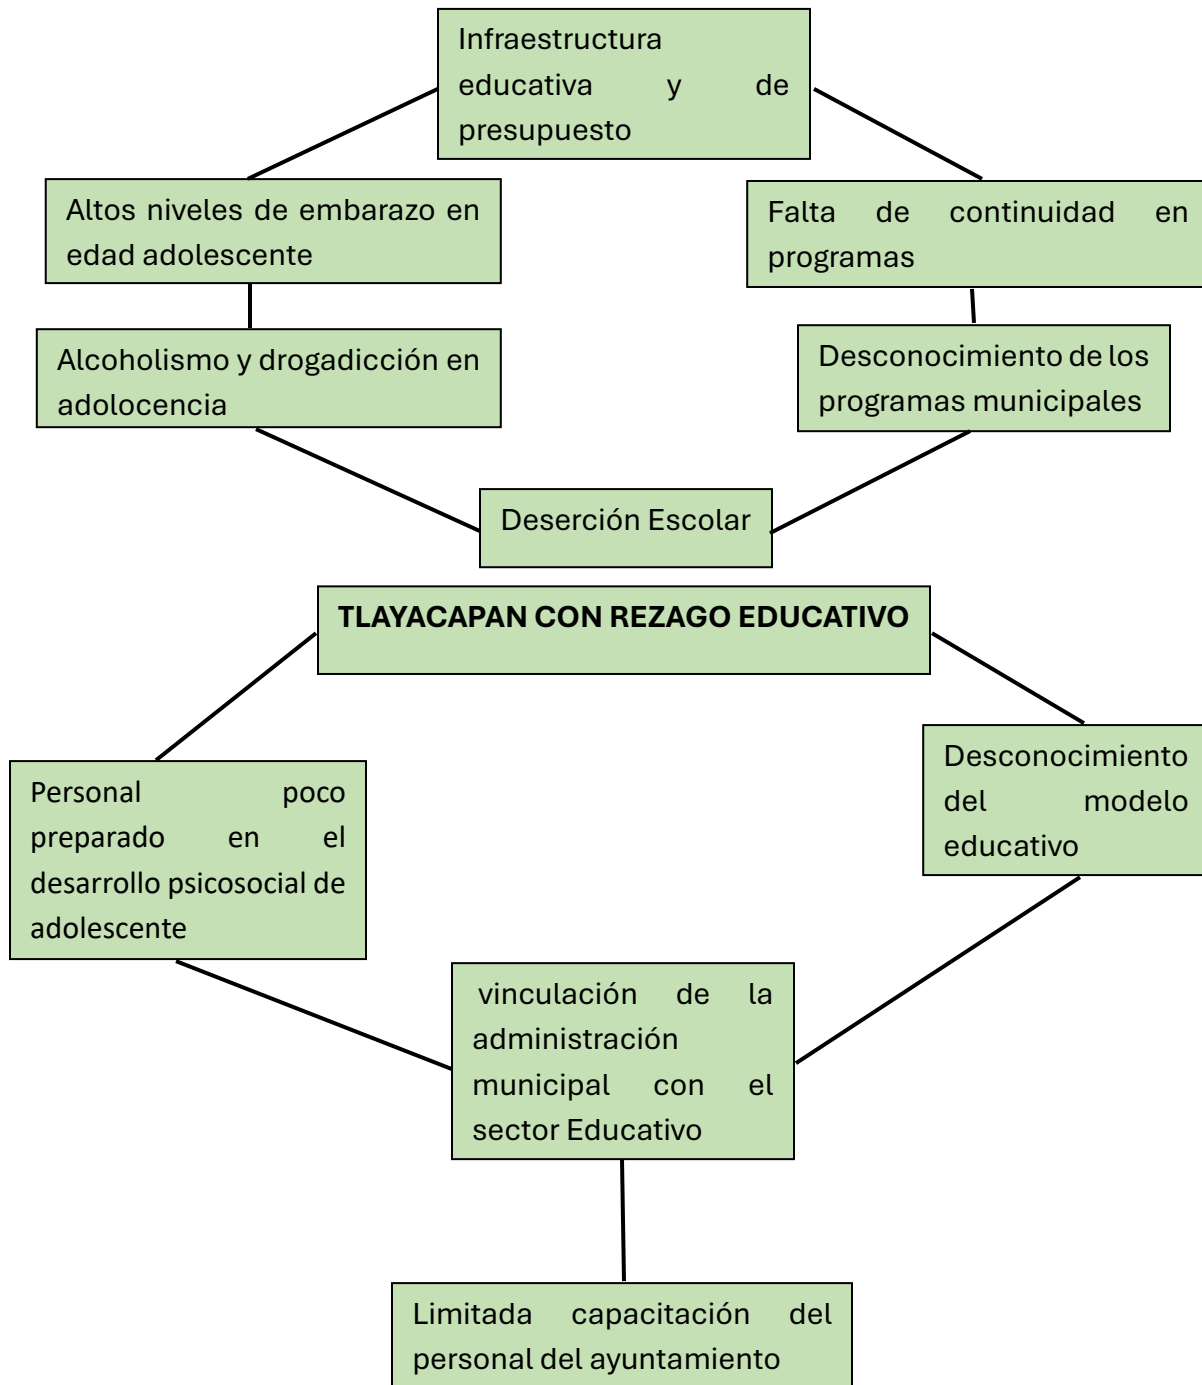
Infraestructura educativa y de presupuesto

Altos niveles de embarazo en edad adolescente

Falta de continuidad en programas

Alcoholismo y drogadicción en adolocencia

Desconocimiento de los programas municipales

Deserción Escolar

TLAYACAPAN CON REZAGO EDUCATIVO

Personal poco preparado en el desarrollo psicosocial de adolescente

Desconocimiento del modelo educativo

vinculación de la administración municipal con el sector Educativo

Limitada capacitación del personal del ayuntamiento